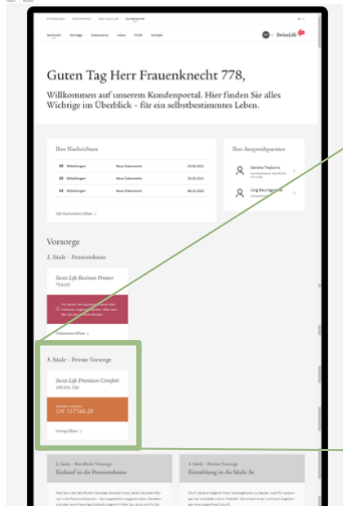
Swiss Life

Guten Tag Herr Frauenknecht 778,

Willkommen auf unserem Kundenportal. Hier finden Sie alles Wichtige im Überblick – für ein selbstbestimmtes Leben.

Ihre Nachrichten

| | | |
|---|---|---|
| Mitteilungen | Neues Dokument | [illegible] |
| Mitteilungen | Neues Dokument | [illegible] |
| Mitteilungen | Neues Dokument | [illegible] |

Alle Nachrichten öffnen

Ihre Ansprechpartner

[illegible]

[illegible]

Vorsorge

2. Säule – Pensionskasse

Swiss Life Business Protect

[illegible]

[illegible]

3. Säule – Private Vorsorge

Swiss Life Premium Comfort

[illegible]

CHF 117'566.20

Vertrag öffnen

2. Säule – Berufliche Vorsorge

Einkauf in die Pensionskasse

3. Säule – Private Vorsorge

Einzahlung in die Säule 3a

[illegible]